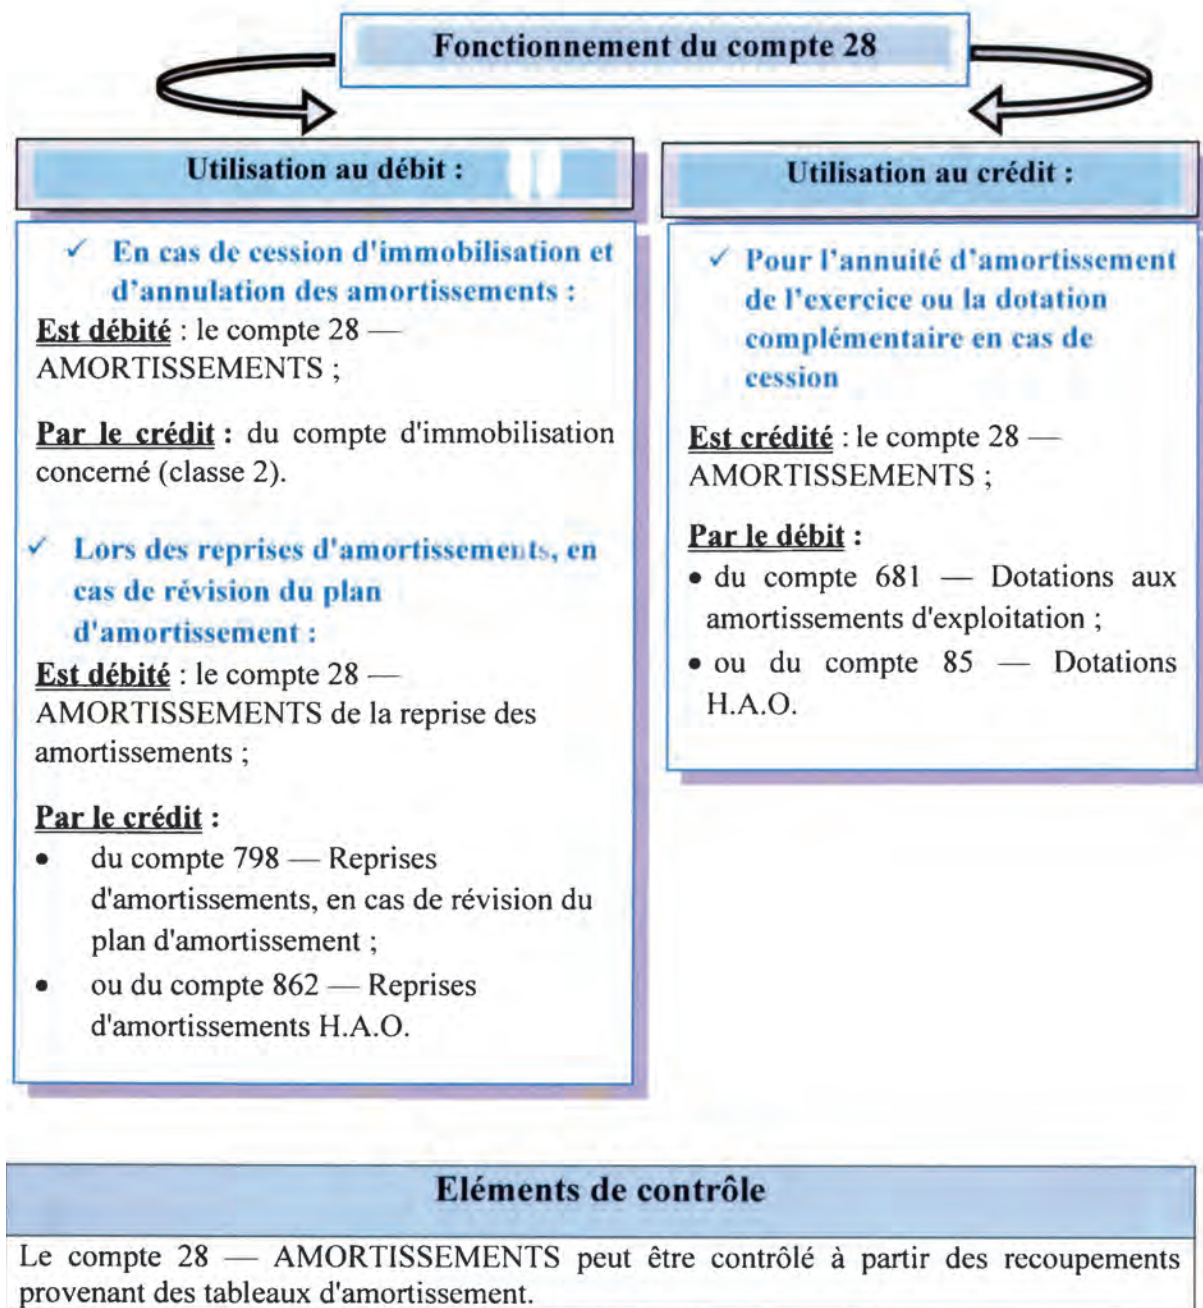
Fonctionnement du compte 28

Utilisation au débit :

✓ En cas de cession d'immobilisation et d'annulation des amortissements :

Est débité : le compte 28 — AMORTISSEMENTS ;

Par le crédit : du compte d'immobilisation concerné (classe 2).

✓ Lors des reprises d'amortissements, en cas de révision du plan d'amortissement :

Est débité : le compte 28 — AMORTISSEMENTS de la reprise des amortissements ;

Par le crédit :
- du compte 798 — Reprises d'amortissements, en cas de révision du plan d'amortissement ;
- ou du compte 862 — Reprises d'amortissements H.A.O.

Utilisation au crédit :

✓ Pour l'annuité d'amortissement de l'exercice ou la dotation complémentaire en cas de cession

Est crédité : le compte 28 — AMORTISSEMENTS ;

Par le débit :
- du compte 681 — Dotations aux amortissements d'exploitation ;
- ou du compte 85 — Dotations H.A.O.

Eléments de contrôle

Le compte 28 — AMORTISSEMENTS peut être contrôlé à partir des recoupements provenant des tableaux d'amortissement.